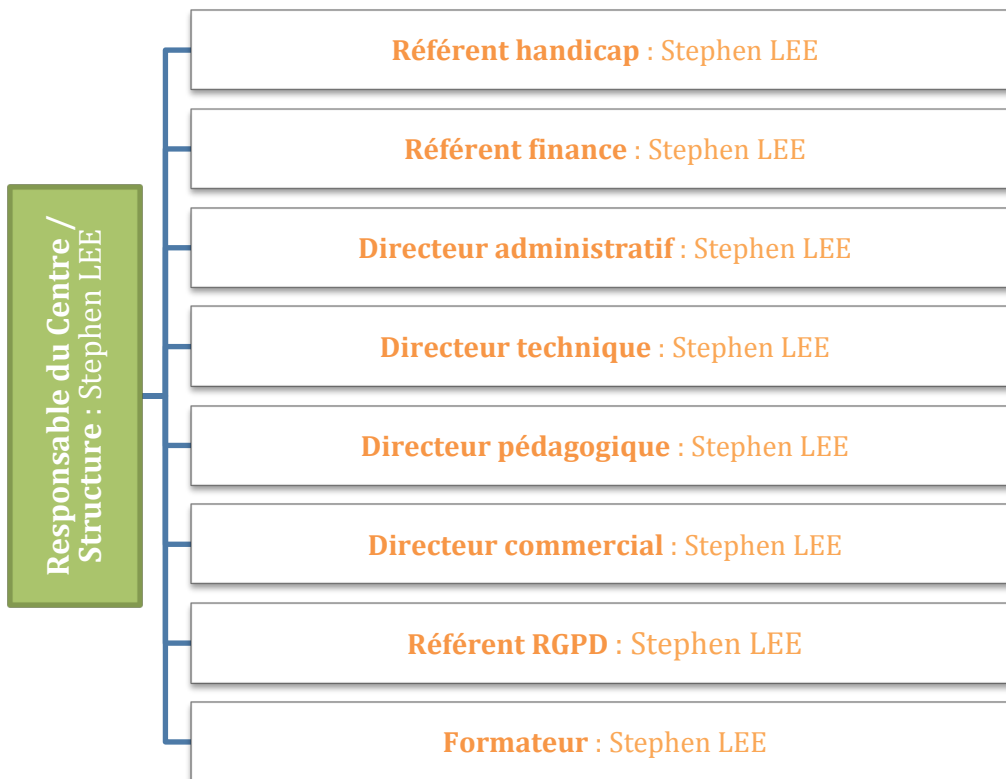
Responsable du Centre / Structure : Stephen LEE

Référent handicap : Stephen LEE

Référent finance : Stephen LEE

Directeur administratif : Stephen LEE

Directeur technique : Stephen LEE

Directeur pédagogique : Stephen LEE

Directeur commercial : Stephen LEE

Référent RGPD : Stephen LEE

Formateur : Stephen LEE